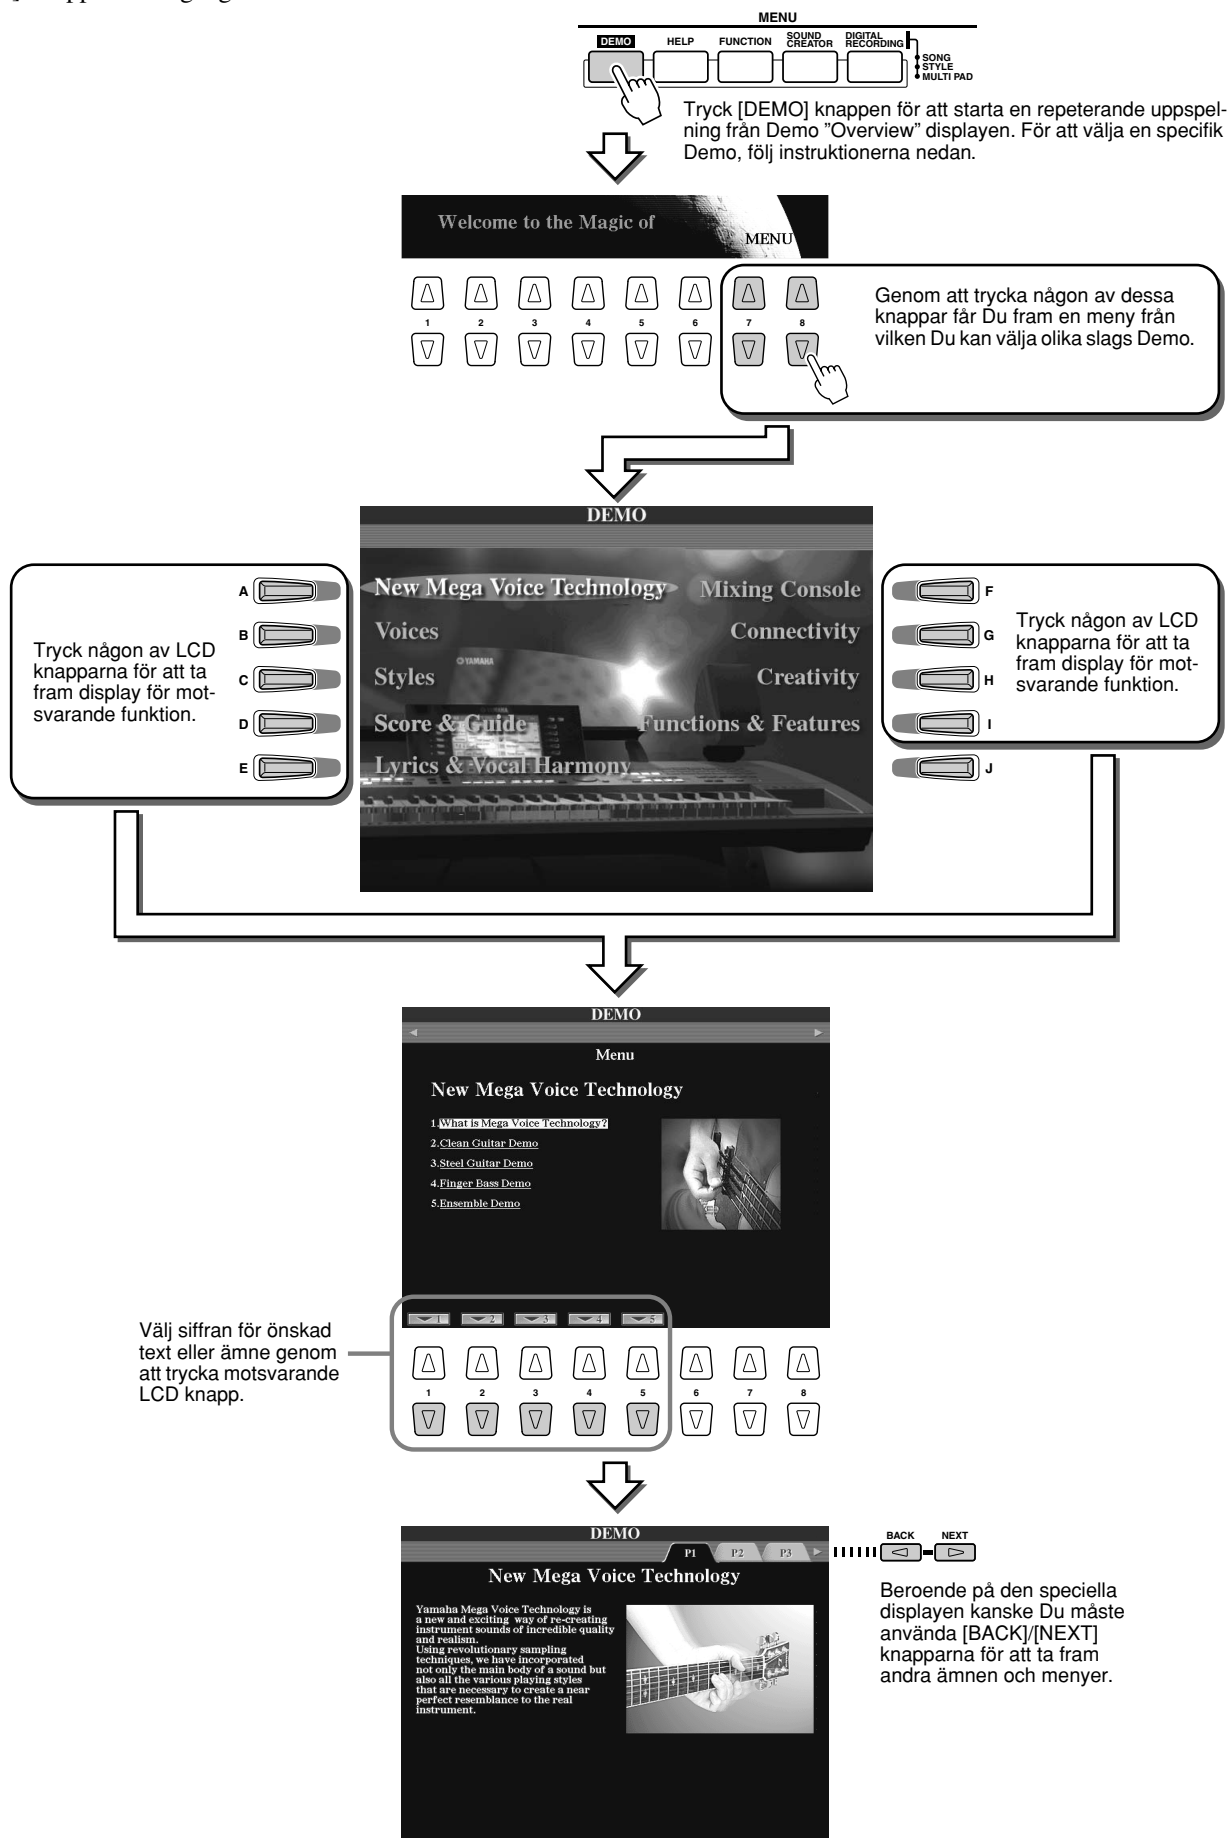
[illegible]

MENU

DEMO HELP FUNCTION SOUND CREATOR DIGITAL RECORDING SONG STYLE MULTI PAD

Tryck [DEMO] knappen för att starta en repeterande uppspelning från Demo "Overview" displayen. För att välja en specifik Demo, följ instruktionerna nedan.

Welcome to the Magic of

MENU

1 2 3 4 5 6 7 8

Genom att trycka någon av dessa knappar får Du fram en meny från vilken Du kan välja olika slags Demo.

DEMO

A B C D E

Tryck någon av LCD knapparna för att ta fram display för motsvarande funktion.

New Mega Voice Technology
Voices
Styles
Score & Guide
Lyrics & Vocal Harmony
Mixing Console
Connectivity
Creativity
Functions & Features

F G H I J

Tryck någon av LCD knapparna för att ta fram display för motsvarande funktion.

DEMO

Menu

New Mega Voice Technology

1.What is Mega Voice Technology?
2.Clean Guitar Demo
3.Steel Guitar Demo
4.Finger Bass Demo
5.Ensemble Demo

1 2 3 4 5

Välj siffran för önskad text eller ämne genom att trycka motsvarande LCD knapp.

1 2 3 4 5 6 7 8

DEMO

P1 P2 P3

BACK NEXT

New Mega Voice Technology

Yamaha Mega Voice Technology is a new and exciting way of re-creating instrument sounds of incredible quality and realism.
Using revolutionary sampling techniques, we have incorporated not only the main body of a sound but also all the various playing styles that are necessary to create a near perfect resemblance to the real instrument.

Beroende på den speciella displayen kanske Du måste använda [BACK]/[NEXT] knapparna för att ta fram andra ämnen och menyer.